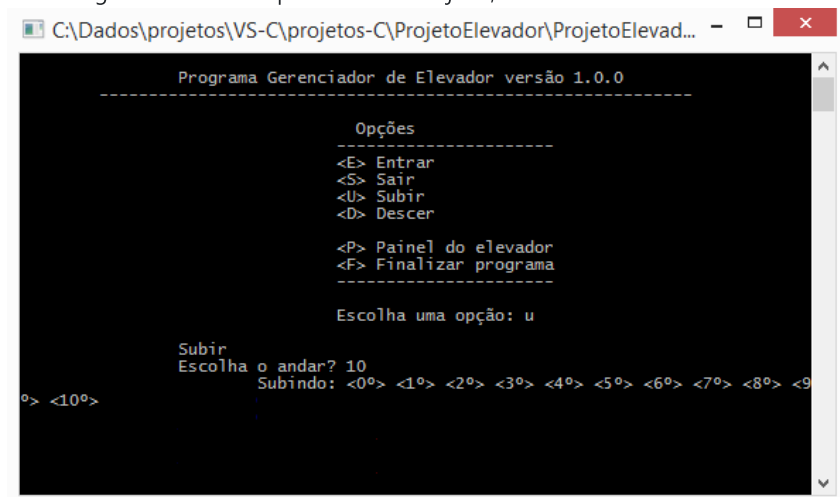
C:\Dados\projetos\VS-C\projetos-C\ProjetoElevador\ProjetoElevad...

Programa Gerenciador de Elevador versão 1.0.0
------------------------------------------------------------

Opções
----------------------
<E> Entrar
<S> Sair
<U> Subir
<D> Descer

<P> Painel do elevador
<F> Finalizar programa
----------------------

Escolha uma opção: u

Subir
Escolha o andar? 10
Subindo: <0º> <1º> <2º> <3º> <4º> <5º> <6º> <7º> <8º> <9º> <10º>